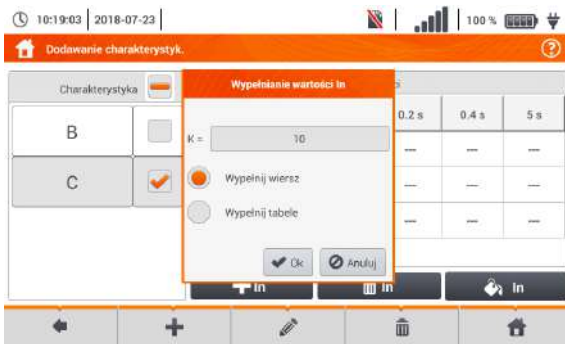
10:19:03 | 2018-07-23 | 100 %

Dodawanie charakterystyk.

Charakterystyka

| | | 0.2 s | 0.4 s | 5 s |
|---|---|---|---|---|
| B | | — | — | — |
| C | ✔ | — | — | — |
| | | — | — | — |

Wypełnianie wartości In

K = 10

Wypełnij wiersz

Wypełnij tabele

Ok Anuluj

In In In